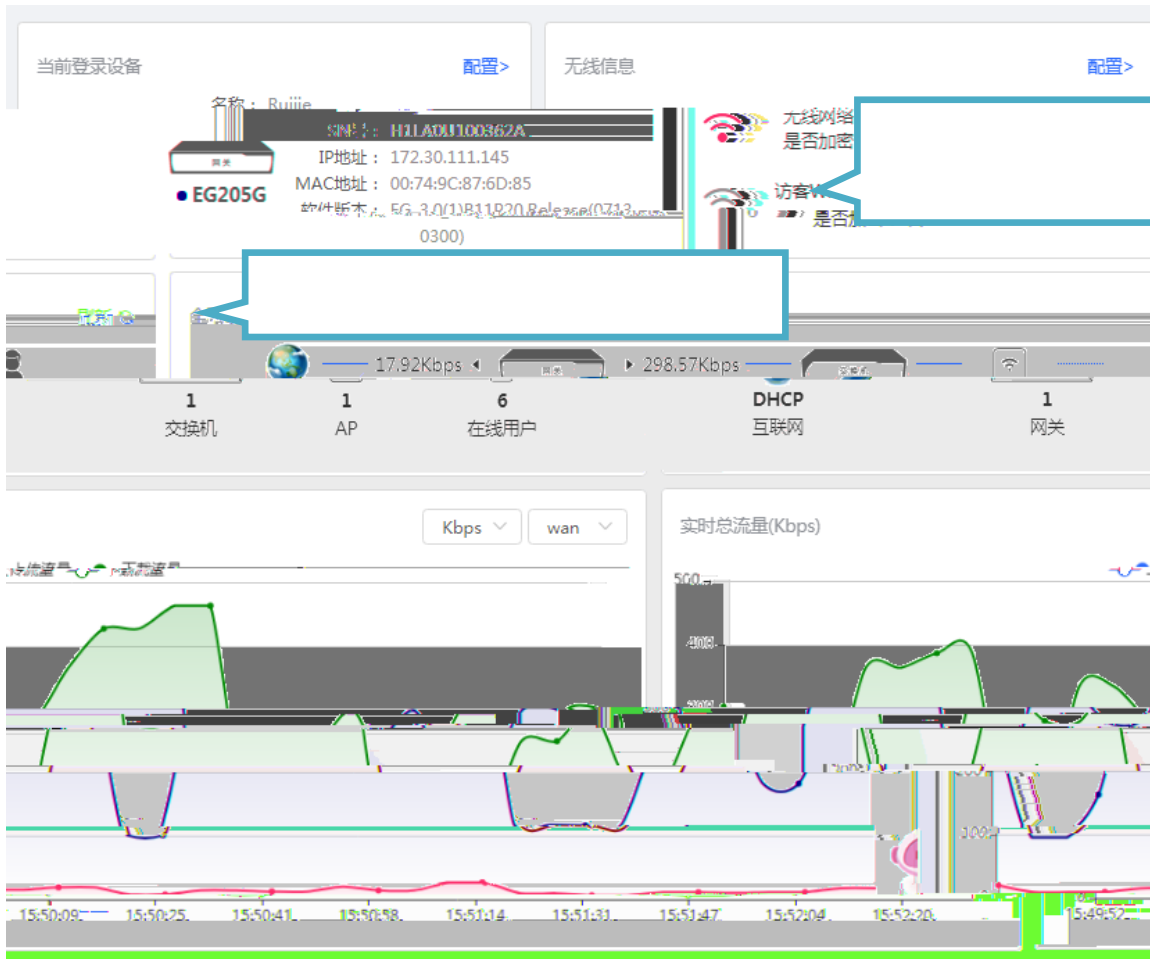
当前登录设备

配置>

无线信息

配置>

名称：Ruijie

SN号：H1LA0U100362A

网关

EG205G

IP地址：172.30.111.145

MAC地址：00:74:9C:87:6D:85

软件版本：EG_3.0(1)B11P20,Release(0713 0300)

无线网络

是否加密

访客W

是否加

17.92Kbps

网关

298.57Kbps

1
交换机

1
AP

6
在线用户

DHCP
互联网

1
网关

Kbps

wan

实时总流量(Kbps)

上行流量 下行流量

500

400

100

15:50:09 15:50:25 15:50:41 15:50:58 15:51:14 15:51:31 15:51:47 15:52:04 15:52:20

15:49:52